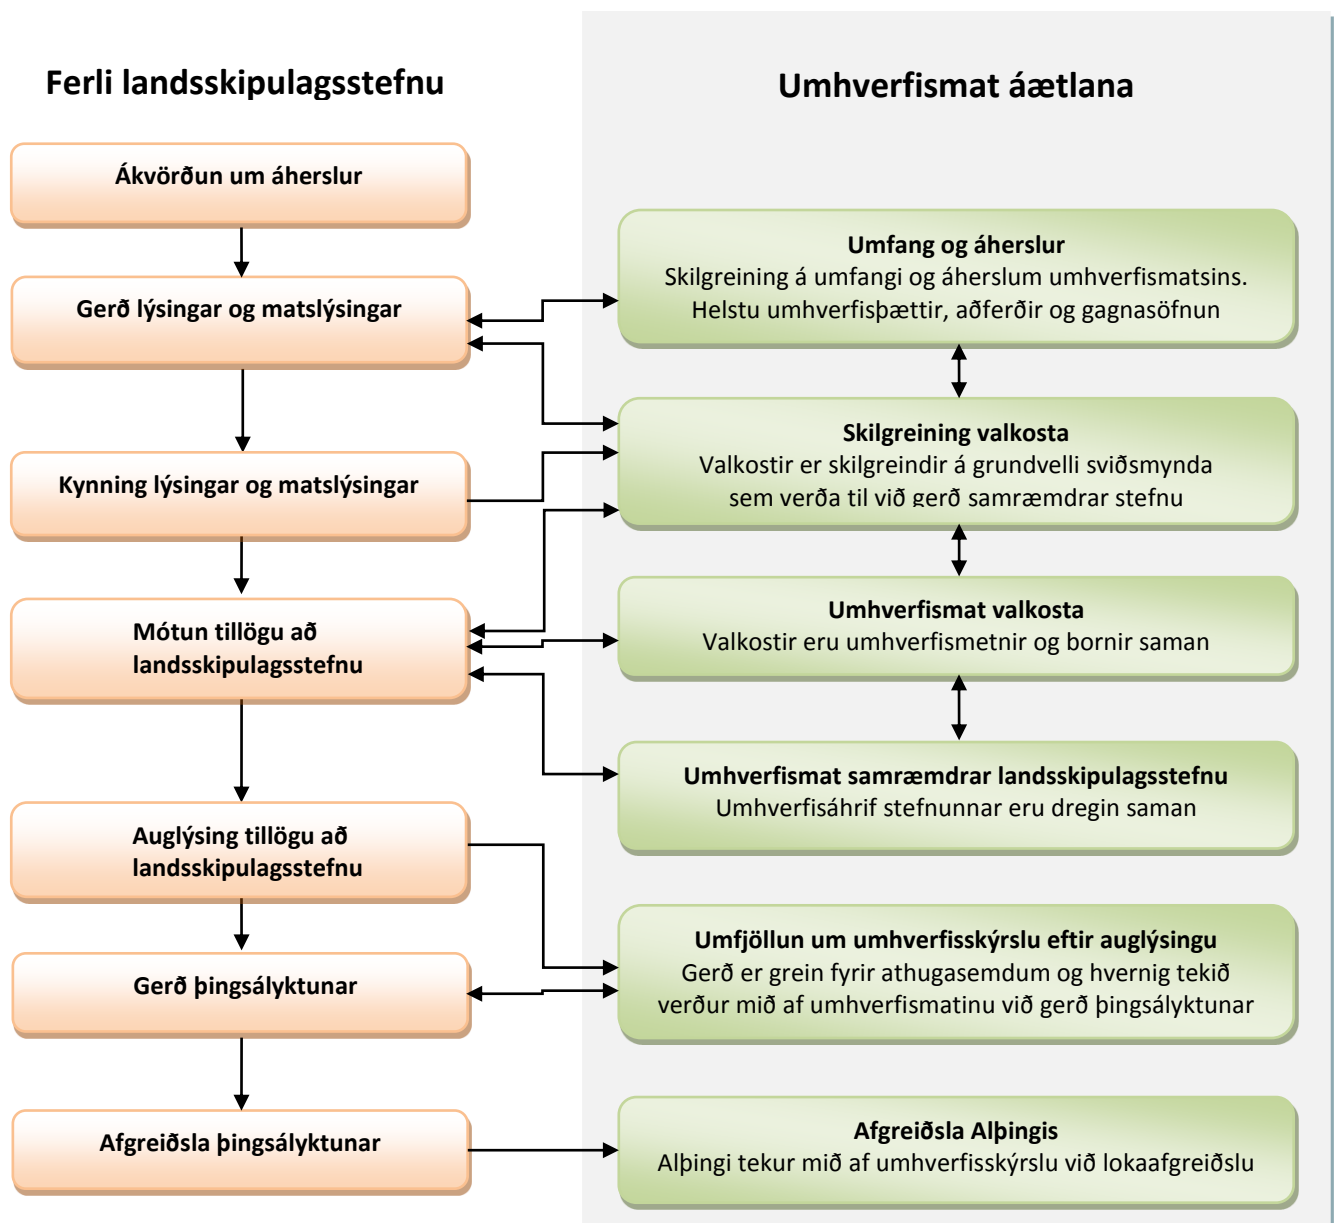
Ferli landsskipulagsstefnu

Ákvörðun um áherslur

Gerð lýsingar og matslýsingar

Kynning lýsingar og matslýsingar

Mótun tillögu að landsskipulagsstefnu

Auglýsing tillögu að landsskipulagsstefnu

Gerð þingsályktunar

Afgreiðsla þingsályktunar

Umhverfismat áætlana

Umfang og áherslur
Skilgreining á umfangi og áherslum umhverfismatsins. Helstu umhverfisþættir, aðferðir og gagnasöfnun

Skilgreining valkosta
Valkostir er skilgreindir á grundvelli sviðsmynda sem verða til við gerð samræmdrar stefnu

Umhverfismat valkosta
Valkostir eru umhverfismetnir og bornir saman

Umhverfismat samræmdrar landsskipulagsstefnu
Umhverfisáhrif stefnunnar eru dregin saman

Umfjöllun um umhverfisskýrslu eftir auglýsingu
Gerð er grein fyrir athugasemdum og hvernig tekið verður mið af umhverfismatinu við gerð þingsályktunar

Afgreiðsla Alþingis
Alþingi tekur mið af umhverfisskýrslu við lokaafgreiðslu